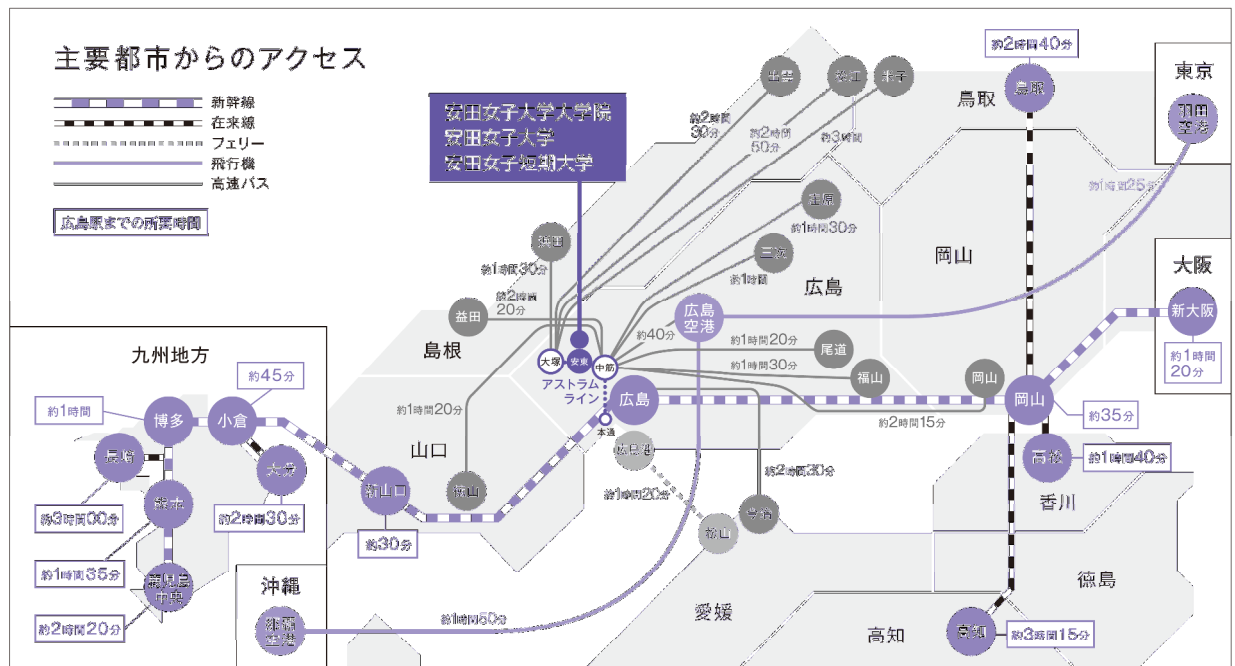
主要都市からのアクセス

新幹線
在来線
フェリー
飛行機
高速バス

広島駅までの所要時間

安田女子大学大学院
安田女子大学
安田女子短期大学

東京
羽田空港
約1時間25分

約2時間40分
鳥取
鳥取

出雲
松江
米子
約2時間30分
約2時間50分
約3時間

庄原
約1時間30分
三次
約1時間
浜田
約1時間30分
益田
約2時間20分

島根
広島
岡山

広島空港
約40分

大塚
安東
中筋
アストラムライン
本通

尾道
約1時間20分
福山
約1時間30分

大阪
新大阪
約1時間20分

広島
岡山
岡山
約35分
約2時間15分

高松
約1時間40分
香川

松島港
約1時間20分
約2時間30分
今治
松山

徳島
愛媛
高知
高知
約3時間15分

九州地方
約45分
約1時間
博多
小倉
長崎
大分
熊本
約3時間00分
約2時間30分
約1時間35分
鹿児島中央
約2時間20分

山口
約1時間20分
萩山
新山口
約30分

沖縄
那覇空港
約1時間50分